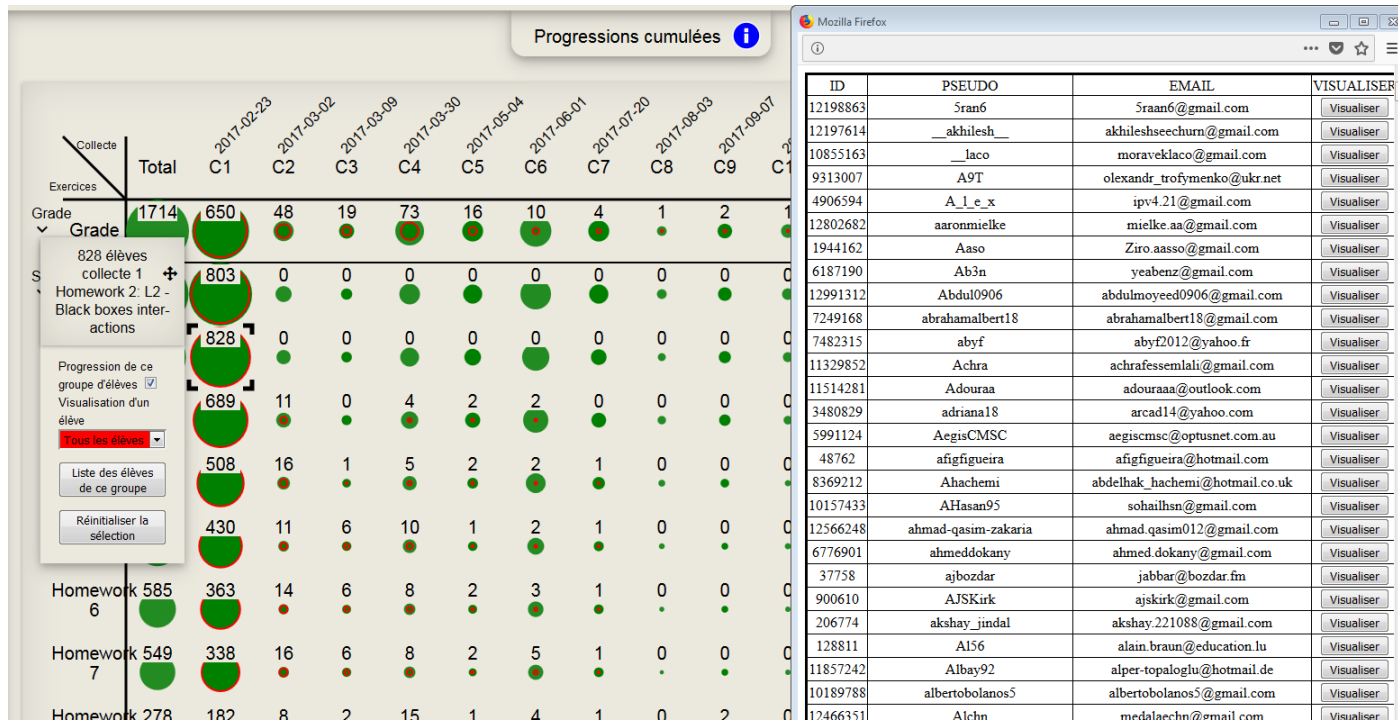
Progressions cumulées

Collecte
Exercices

Total

| | Total | C1 | C2 | C3 | C4 | C5 | C6 | C7 | C8 | C9 |
|---|---|---|---|---|---|---|---|---|---|---|
| | | 2017-02-23 | 2017-03-02 | 2017-03-09 | 2017-03-30 | 2017-05-04 | 2017-06-01 | 2017-07-20 | 2017-08-03 | 2017-09-07 |
| Grade Grade | 1714 | 650 | 48 | 19 | 73 | 16 | 10 | 4 | 1 | 2 |
| | | 803 | 0 | 0 | 0 | 0 | 0 | 0 | 0 | 0 |
| | | 828 | 0 | 0 | 0 | 0 | 0 | 0 | 0 | 0 |
| | | 689 | 11 | 0 | 4 | 2 | 2 | 0 | 0 | 0 |
| | | 508 | 16 | 1 | 5 | 2 | 2 | 1 | 0 | 0 |
| | | 430 | 11 | 6 | 10 | 1 | 2 | 1 | 0 | 0 |
| Homework 6 | 585 | 363 | 14 | 6 | 8 | 2 | 3 | 1 | 0 | 0 |
| Homework 7 | 549 | 338 | 16 | 6 | 8 | 2 | 5 | 1 | 0 | 0 |
| Homework | 278 | 182 | 8 | 2 | 15 | 1 | 4 | 1 | 0 | 2 |

828 élèves collecte 1 Homework 2: L2 - Black boxes interactions

Progression de ce groupe d'élèves
Visualisation d'un élève
Tous les élèves
Liste des élèves de ce groupe
Réinitialiser la sélection

Mozilla Firefox

| ID | PSEUDO | EMAIL | VISUALISER |
|---|---|---|---|
| 12198863 | 5ran6 | 5raan6@gmail.com | Visualiser |
| 12197614 | __akhilesh__ | akhileshseechurn@gmail.com | Visualiser |
| 10855163 | __laco | moraveklaco@gmail.com | Visualiser |
| 9313007 | A9T | olexandr_trofymenko@ukr.net | Visualiser |
| 4906594 | A_l_e_x | ipv4.21@gmail.com | Visualiser |
| 12802682 | aaronmielke | mielke.aa@gmail.com | Visualiser |
| 1944162 | Aaso | Ziro.aasso@gmail.com | Visualiser |
| 6187190 | Ab3n | yeabenz@gmail.com | Visualiser |
| 12991312 | Abdul0906 | abdulmoyeed0906@gmail.com | Visualiser |
| 7249168 | abrahamalbert18 | abrahamalbert18@gmail.com | Visualiser |
| 7482315 | abyf | abyf2012@yahoo.fr | Visualiser |
| 11329852 | Achra | achrafessemlali@gmail.com | Visualiser |
| 11514281 | Adouraa | adouraaa@outlook.com | Visualiser |
| 3480829 | adriana18 | arcad14@yahoo.com | Visualiser |
| 5991124 | AegisCMSC | aegiscmsc@optusnet.com.au | Visualiser |
| 48762 | afigfigueira | afigfigueira@hotmail.com | Visualiser |
| 8369212 | Ahachemi | abdelhak_hachemi@hotmail.co.uk | Visualiser |
| 10157433 | AHasan95 | sohailhsn@gmail.com | Visualiser |
| 12566248 | ahmad-qasim-zakaria | ahmad.qasim012@gmail.com | Visualiser |
| 6776901 | ahmeddokany | ahmed.dokany@gmail.com | Visualiser |
| 37758 | ajbozdar | jabbar@bozdar.fm | Visualiser |
| 900610 | AJSKirk | ajskirk@gmail.com | Visualiser |
| 206774 | akshay_jindal | akshay.221088@gmail.com | Visualiser |
| 128811 | Al56 | alain.braun@education.lu | Visualiser |
| 11857242 | Albay92 | alper-topaloglu@hotmail.de | Visualiser |
| 10189788 | albertobolanos5 | albertobolanos5@gmail.com | Visualiser |
| 12466351 | Alchn | medalaechn@gmail.com | Visualiser |